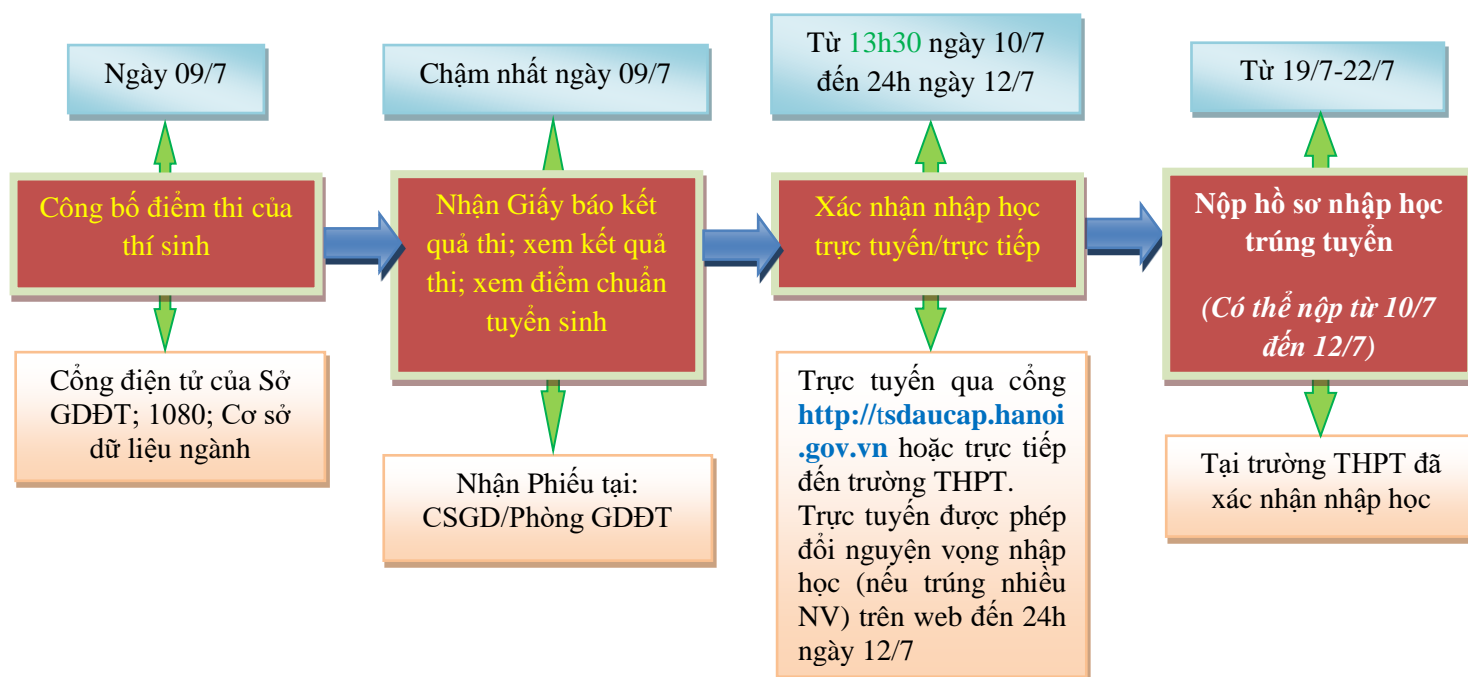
Ngày 09/7

Công bố điểm thi của thí sinh

Cổng điện tử của Sở GDĐT; 1080; Cơ sở dữ liệu ngành

Chậm nhất ngày 09/7

Nhận Giấy báo kết quả thi; xem kết quả thi; xem điểm chuẩn tuyển sinh

Nhận Phiếu tại: CSGD/Phòng GDĐT

Từ 13h30 ngày 10/7 đến 24h ngày 12/7

Xác nhận nhập học trực tuyến/trực tiếp

Trực tuyến qua cổng http://tsdaucap.hanoi.gov.vn hoặc trực tiếp đến trường THPT.
Trực tuyến được phép đổi nguyện vọng nhập học (nếu trúng nhiều NV) trên web đến 24h ngày 12/7

Từ 19/7-22/7

Nộp hồ sơ nhập học trúng tuyển

(Có thể nộp từ 10/7 đến 12/7)

Tại trường THPT đã xác nhận nhập học